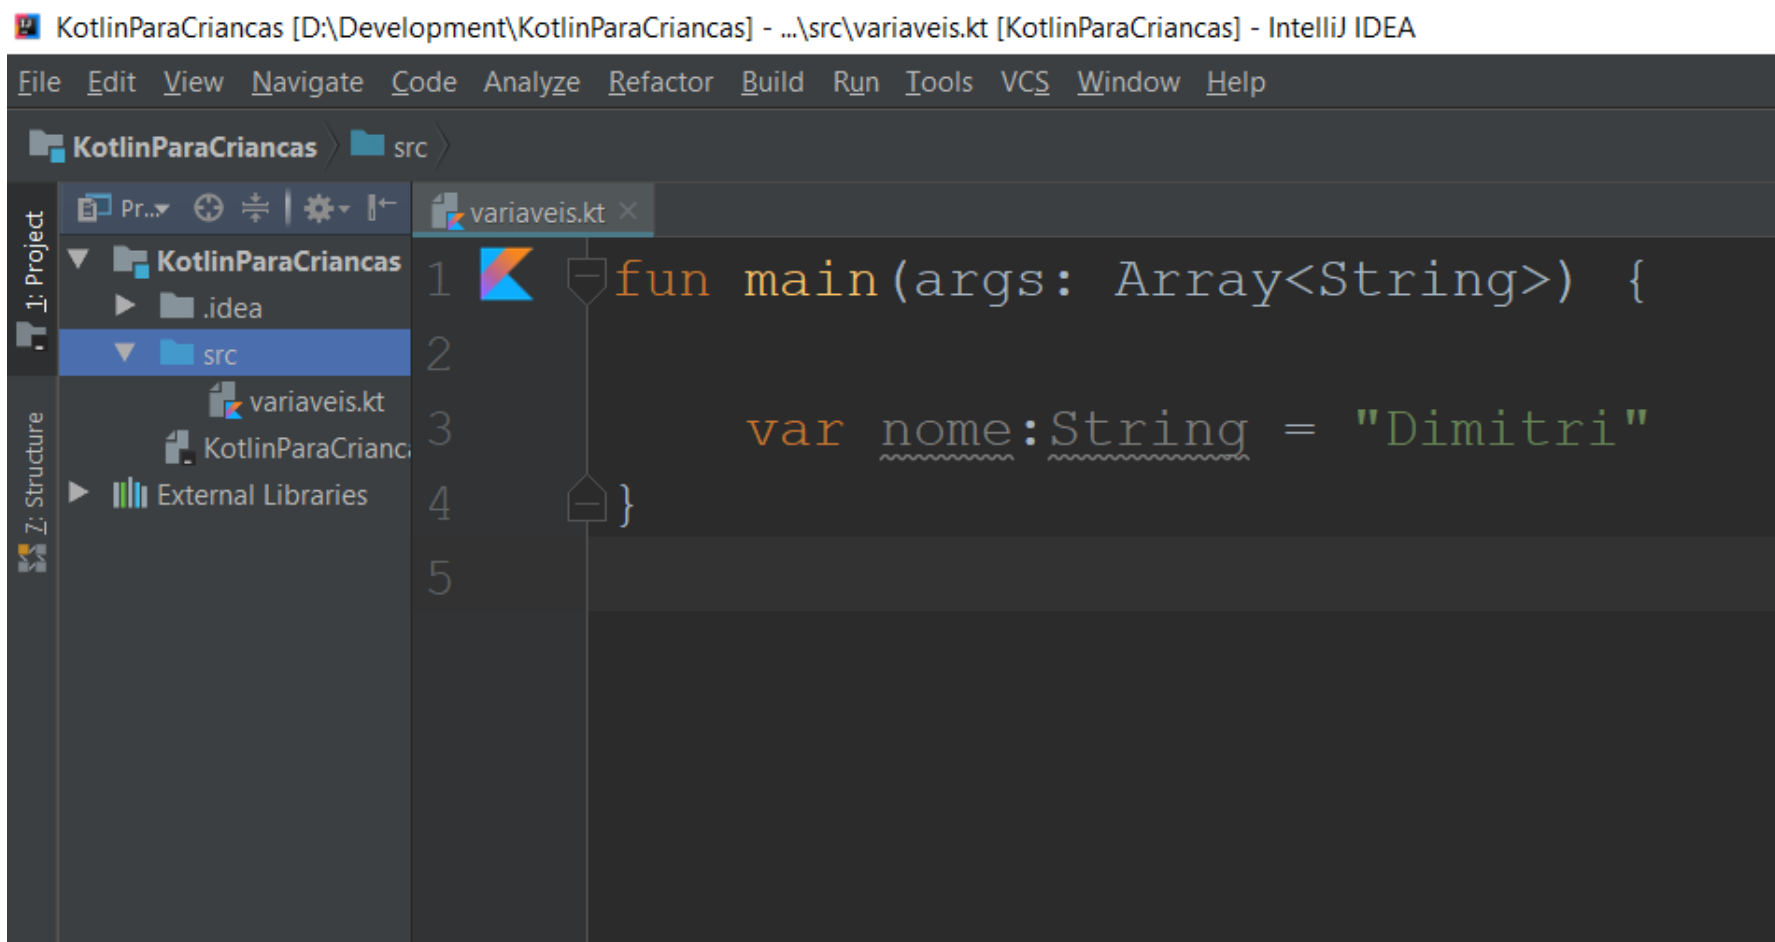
KotlinParaCriancas [D:\Development\KotlinParaCriancas] - ...\src\variaveis.kt [KotlinParaCriancas] - IntelliJ IDEA

File Edit View Navigate Code Analyze Refactor Build Run Tools VCS Window Help

KotlinParaCriancas src

1: Project

2: Structure

Pr...

KotlinParaCriancas
.idea
src
variaveis.kt
KotlinParaCrianc
External Libraries

variaveis.kt

1 fun main(args: Array<String>) {
2
3     var nome:String = "Dimitri"
4 }
5